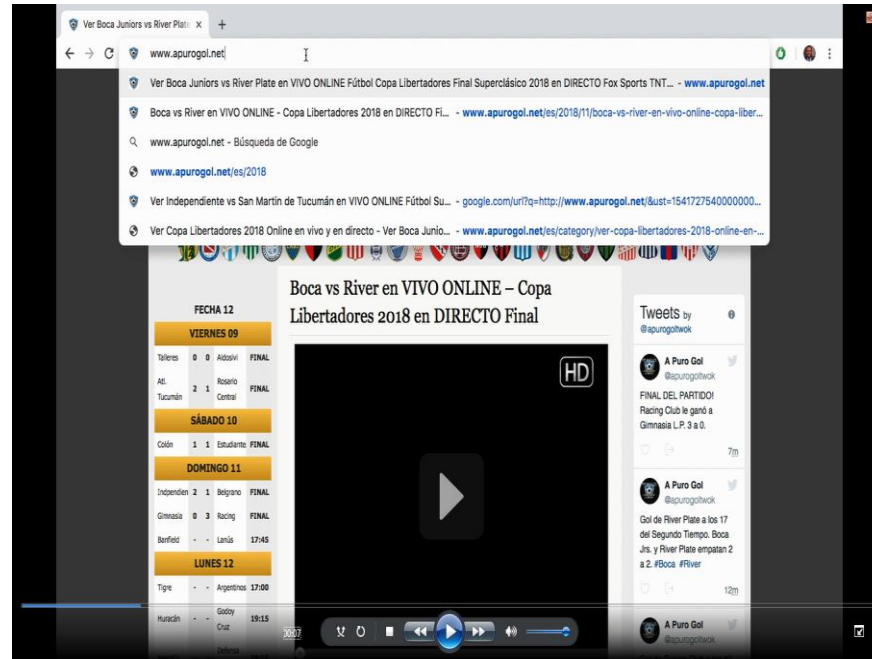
Ver Boca Juniors vs River Plate ×

www.apurogol.net

Ver Boca Juniors vs River Plate en VIVO ONLINE Fútbol Copa Libertadores Final Superclásico 2018 en DIRECTO Fox Sports TNT... - www.apurogol.net

Boca vs River en VIVO ONLINE - Copa Libertadores 2018 en DIRECTO Fi... - www.apurogol.net/es/2018/11/boca-vs-river-en-vivo-online-copa-liber...

www.apurogol.net - Búsqueda de Google

www.apurogol.net/es/2018

Ver Independiente vs San Martín de Tucumán en VIVO ONLINE Fútbol Su... - google.com/url?q=http://www.apurogol.net/&ust=1541727540000000...

Ver Copa Libertadores 2018 Online en vivo y en directo - Ver Boca Junio... - www.apurogol.net/es/category/ver-copa-libertadores-2018-online-en-...

FECHA 12

VIERNES 09

| Talleres | 0 | 0 | Aldosivi | FINAL |
|---|---|---|---|---|
| Atl. Tucumán | 2 | 1 | Rosario Central | FINAL |

SÁBADO 10

| Colón | 1 | 1 | Estudiante | FINAL |
|---|---|---|---|---|

DOMINGO 11

| Indpendien | 2 | 1 | Belgrano | FINAL |
|---|---|---|---|---|
| Gimnasia | 0 | 3 | Racing | FINAL |
| Banfield | - | - | Lanús | 17:45 |

LUNES 12

| Tigre | - | - | Argentinos | 17:00 |
|---|---|---|---|---|
| Huracán | - | - | Godoy Cruz | 19:15 |

Boca vs River en VIVO ONLINE – Copa Libertadores 2018 en DIRECTO Final

HD

Tweets by @apurogoltwok

A Puro Gol @apurogoltwok
FINAL DEL PARTIDO! Racing Club le ganó a Gimnasia L.P. 3 a 0.
7m

A Puro Gol @apurogoltwok
Gol de River Plate a los 17 del Segundo Tiempo. Boca Jrs. y River Plate empatan 2 a 2. #Boca #River
12m

A Puro Gol @apurogoltwok

00:07